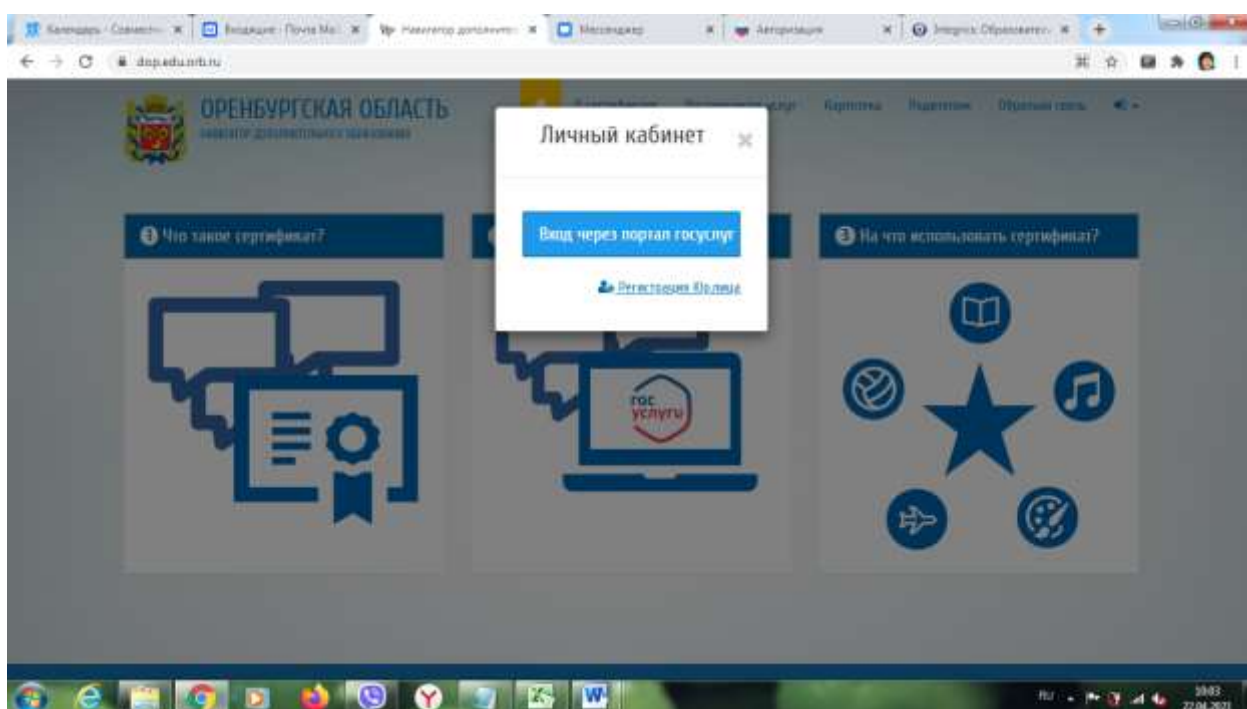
Календарь - Совмест... × | Входящие - Почта Mail × | Навигатор дополнит... × | Мессенджер × | Авторизация × | Integrics Образовател... × | +

dop.edu.orb.ru

ОРЕНБУРГСКАЯ ОБЛАСТЬ
НАВИГАТОР ДОПОЛНИТЕЛЬНОГО ОБРАЗОВАНИЯ

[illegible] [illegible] Картотека Родителям Обратная связь

Личный кабинет ×

Вход через портал госуслуг

Регистрация Юр.лица

1 Что такое сертификат?

3 На что использовать сертификат?

гос услуги

RU 10:03 27.04.2021